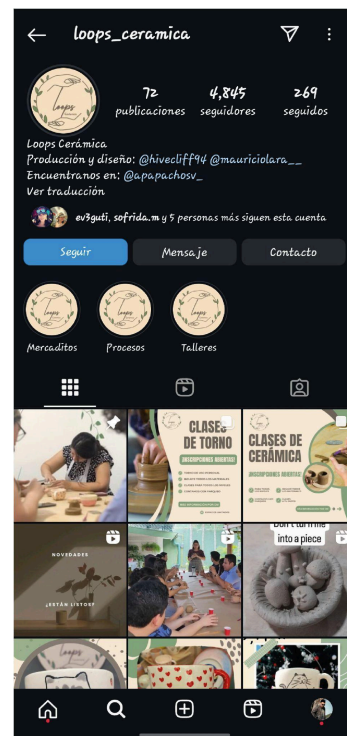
loops_ceramica

Loops

72 publicaciones
4,845 seguidores
269 seguidos

Loops Cerámica
Producción y diseño: @hivecliff94 @mauriciolara__
Encuentranos en: @apapachosv_
Ver traducción

ev3guti, sofrida.m y 5 personas más siguen esta cuenta

Seguir
Mensaje
Contacto

Mercaditos
Procesos
Talleres

CLASES DE TORNO
INSCRIPCIONES ABIERTAS

CLASES DE CERÁMICA
INSCRIPCIONES ABIERTAS

NOVEDADES
¿ESTÁN LISTOS?

Don't turn me into a piece

loops